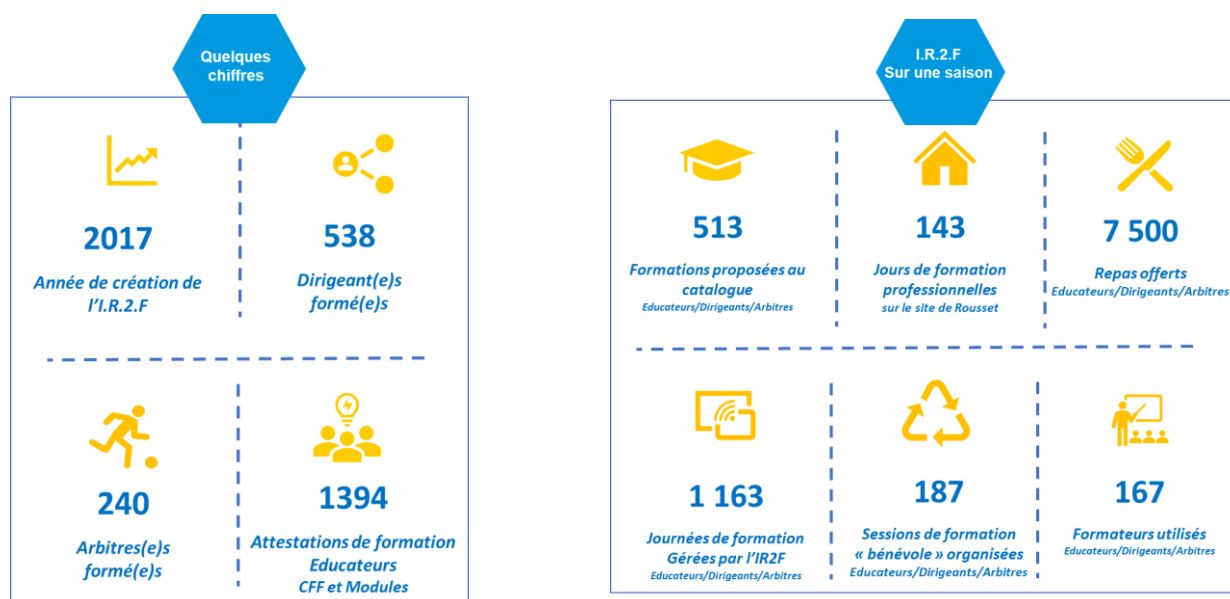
Quelques chiffres

2017
Année de création de l'I.R.2.F

538
Dirigeant(e)s formé(e)s

240
Arbitres(e)s formé(e)s

1394
Attestations de formation Educateurs
CFF et Modules

I.R.2.F
Sur une saison

513
Formations proposées au catalogue
Educateurs/Dirigeants/Arbitres

143
Jours de formation professionnelles
sur le site de Rousset

7 500
Repas offerts
Educateurs/Dirigeants/Arbitres

1 163
Journées de formation Gérées par l'IR2F
Educateurs/Dirigeants/Arbitres

187
Sessions de formation « bénévole » organisées
Educateurs/Dirigeants/Arbitres

167
Formateurs utilisés
Educateurs/Dirigeants/Arbitres